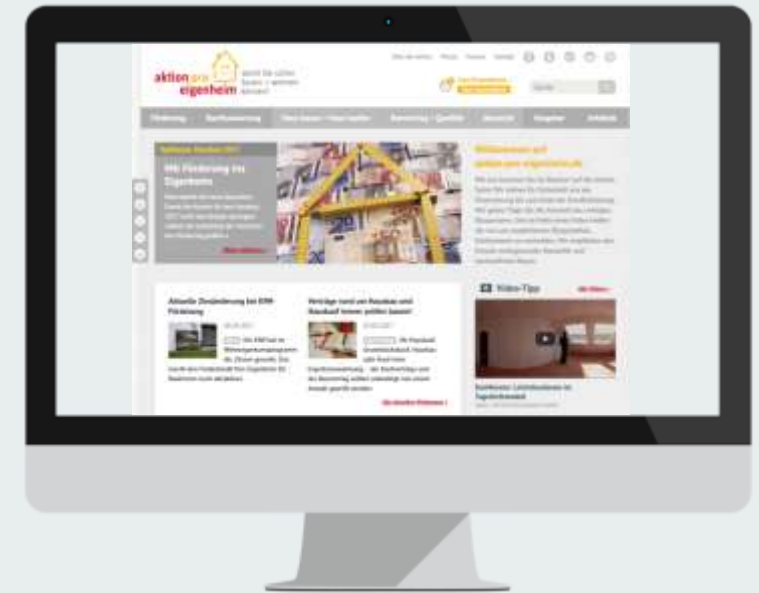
aktion pro eigenheim

Förderung

Mit Förderung ins Eigenheim

Willkommen auf aktion-pro-eigenheim.de

Aktuelle Zinsänderung bei KfW-Förderung

Verträge rund um Hausbau und Hauskauf: immer prüfen lassen!

Video-Tipp